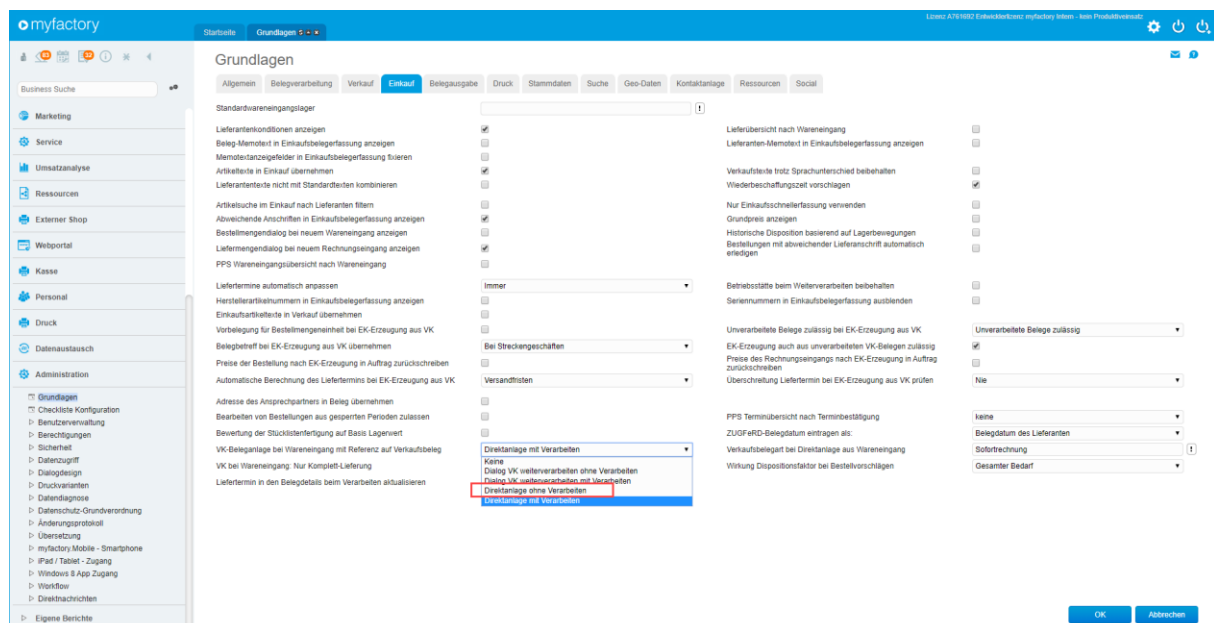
myfactory

Startseite Grundlagen

Lizenz A761692 Entwicklerlizenz myfactory Intern - kein Produktiveinsatz

Business Suche

Marketing
Service
Umsatzanalyse
Ressourcen
Externer Shop
Webportal
Kasse
Personal
Druck
Datenaustausch
Administration

Grundlagen
Checkliste Konfiguration
Benutzerverwaltung
Berechtigungen
Sicherheit
Datenzugriff
Dialogdesign
Druckvarianten
Datendiagnose
Datenschutz-Grundverordnung
Änderungsprotokoll
Übersetzung
myfactory.Mobile - Smartphone
iPad / Tablet - Zugang
Windows 8 App Zugang
Workflow
Direktnachrichten
Eigene Berichte

Grundlagen

Allgemein Belegverarbeitung Verkauf Einkauf Belegausgabe Druck Stammdaten Suche Geo-Daten Kontaktanlage Ressourcen Social

Standardwareneingangslager

Lieferantenkonditionen anzeigen
Beleg-Memotext in Einkaufsbelegerfassung anzeigen
Memotextanzeigefelder in Einkaufsbelegerfassung fixieren
Artikeltexte in Einkauf übernehmen
Lieferantentexte nicht mit Standardtexten kombinieren

Artikelsuche im Einkauf nach Lieferanten filtern
Abweichende Anschriften in Einkaufsbelegerfassung anzeigen
Bestellmengendialog bei neuem Wareneingang anzeigen
Liefermengendialog bei neuem Rechnungseingang anzeigen
PPS Wareneingangsübersicht nach Wareneingang

Liefertermine automatisch anpassen Immer
Herstellerartikelnummern in Einkaufsbelegerfassung anzeigen
Einkaufsartikeltexte in Verkauf übernehmen
Vorbelegung für Bestellmengeneinheit bei EK-Erzeugung aus VK
Belegbetreff bei EK-Erzeugung aus VK übernehmen Bei Streckengeschäften
Preise der Bestellung nach EK-Erzeugung in Auftrag zurückschreiben
Automatische Berechnung des Liefertermins bei EK-Erzeugung aus VK Versandfristen

Adresse des Ansprechpartners in Beleg übernehmen
Bearbeiten von Bestellungen aus gesperrten Perioden zulassen
Bewertung der Stücklistenfertigung auf Basis Lagerwert
VK-Beleganlage bei Wareneingang mit Referenz auf Verkaufsbeleg Direktanlage mit Verarbeiten
VK bei Wareneingang: Nur Komplett-Lieferung
Liefertermin in den Belegdetails beim Verarbeiten aktualisieren

Keine
Dialog VK weiterverarbeiten ohne Verarbeiten
Dialog VK weiterverarbeiten mit Verarbeiten
Direktanlage ohne Verarbeiten
Direktanlage mit Verarbeiten

Lieferübersicht nach Wareneingang
Lieferanten-Memotext in Einkaufsbelegerfassung anzeigen

Verkaufstexte trotz Sprachunterschied beibehalten
Wiederbeschaffungszeit vorschlagen

Nur Einkaufsschnellerfassung verwenden
Grundpreis anzeigen
Historische Disposition basierend auf Lagerbewegungen
Bestellungen mit abweichender Lieferanschrift automatisch erledigen

Betriebsstätte beim Weiterverarbeiten beibehalten
Seriennummern in Einkaufsbelegerfassung ausblenden

Unverarbeitete Belege zulässig bei EK-Erzeugung aus VK Unverarbeitete Belege zulässig
EK-Erzeugung auch aus unverarbeiteten VK-Belegen zulässig
Preise des Rechnungseingangs nach EK-Erzeugung in Auftrag zurückschreiben
Überschreitung Liefertermin bei EK-Erzeugung aus VK prüfen Nie

PPS Terminübersicht nach Terminbestätigung keine
ZUGFeRD-Belegdatum eintragen als: Belegdatum des Lieferanten
Verkaufsbelegart bei Direktanlage aus Wareneingang Sofortrechnung
Wirkung Dispositionsfaktor bei Bestellvorschlägen Gesamter Bedarf

OK Abbrechen